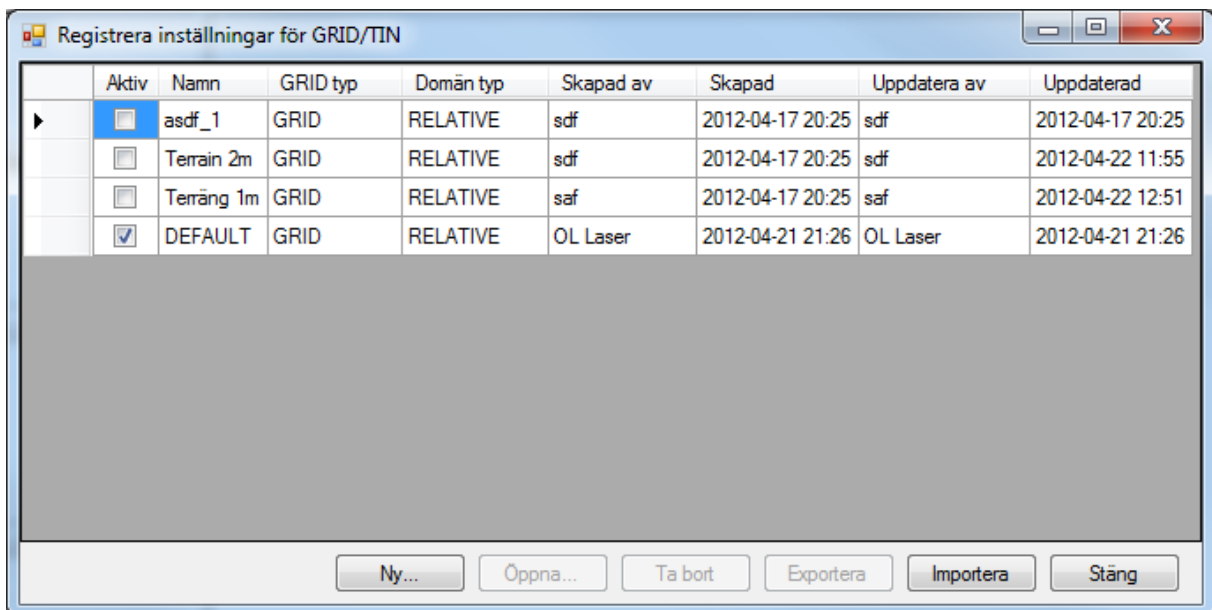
Registrera inställningar för GRID/TIN

| Aktiv | Namn | GRID typ | Domän typ | Skapad av | Skapad | Uppdatera av | Uppdaterad |
|---|---|---|---|---|---|---|---|
| ☐ | asdf_1 | GRID | RELATIVE | sdf | 2012-04-17 20:25 | sdf | 2012-04-17 20:25 |
| ☐ | Terrain 2m | GRID | RELATIVE | sdf | 2012-04-17 20:25 | sdf | 2012-04-22 11:55 |
| ☐ | Terräng 1m | GRID | RELATIVE | saf | 2012-04-17 20:25 | saf | 2012-04-22 12:51 |
| ☑ | DEFAULT | GRID | RELATIVE | OL Laser | 2012-04-21 21:26 | OL Laser | 2012-04-21 21:26 |

Ny... Öppna... Ta bort Exportera Importera Stäng